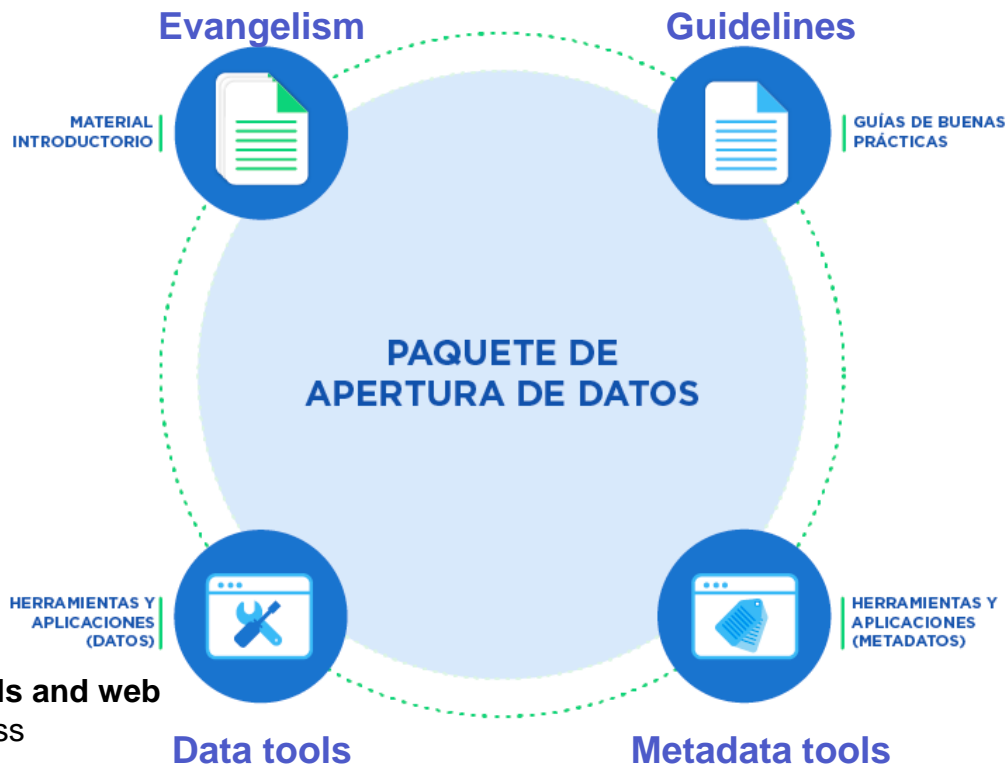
Evangelism

Guidelines

MATERIAL INTRODUCTORIO

GUÍAS DE BUENAS PRÁCTICAS

PAQUETE DE APERTURA DE DATOS

HERRAMIENTAS Y APLICACIONES (DATOS)

HERRAMIENTAS Y APLICACIONES (METADATOS)

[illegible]ls and web
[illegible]ss

Data tools

Metadata tools